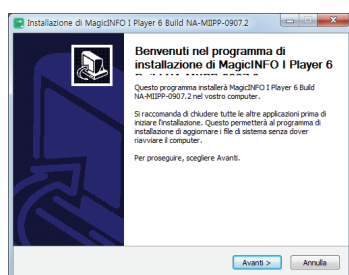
Installazione di MagicINFO I Player 6 Build NA-MIIPP-0907.2

Benvenuti nel programma di installazione di MagicINFO I Player 6 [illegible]

Questo programma installerà MagicINFO I Player 6 Build NA-MIIPP-0907.2 nel vostro computer.

Si raccomanda di chiudere tutte le altre applicazioni prima di iniziare l'installazione. Questo permetterà al programma di installazione di aggiornare i file di sistema senza dover riavviare il computer.

Per proseguire, scegliere Avanti.

Avanti >
Annulla